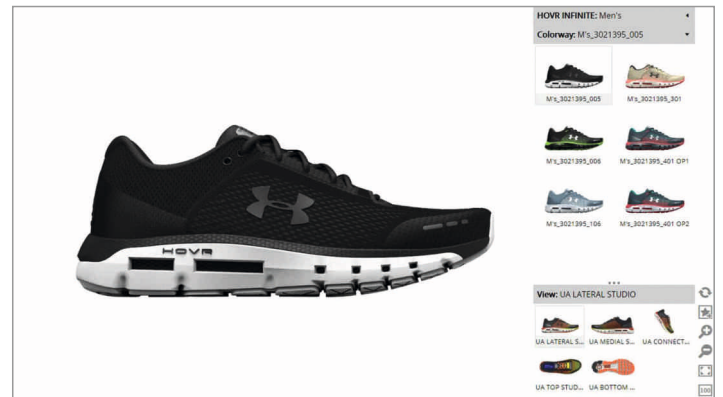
HOVR

HOVR INFINITE: Men's

Colorway: M's_3021395_005

M's_3021395_005
M's_3021395_301
M's_3021395_006
M's_3021395_401 OP1
M's_3021395_106
M's_3021395_401 OP2

View: UA LATERAL STUDIO

UA LATERAL S...
UA MEDIAL S...
UA CONNECT...
UA TOP STUD...
UA BOTTOM ...

100